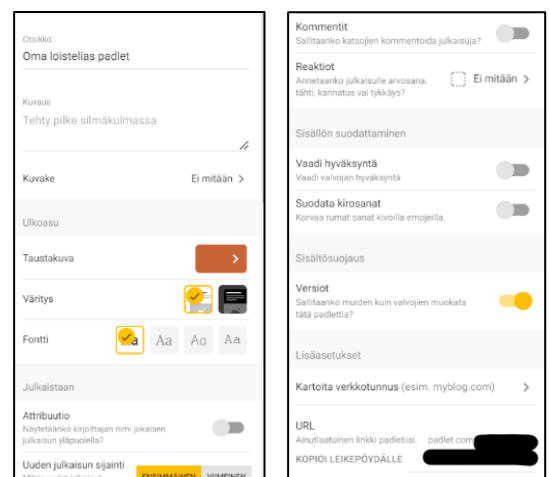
Otsikko
Oma loistelias padlet

Kuvaus
Tehty pilke silmäkulmassa

Kuvake
Ei mitään >

Ulkoasu

Taustakuva

Väritys

Fontti
Aa Aa Aa Aa

Julkaistaan

Attribuutio
Näytetäänkö kirjoittajan nimi jokaisen julkaisun yläpuolella?

Uuden julkaisun sijainti
ENSIMMÄINEN VIIMEINEN

Kommentit
Sallitaanko katsojien kommentoida julkaisuja?

Reaktiot
Annetaanko julkaisuille arvosana, tähti, kannatus vai tykkäys?
Ei mitään >

Sisällön suodattaminen

Vaadi hyväksyntä
Vaadi valvojan hyväksyntä

Suodata kirosanat
Korvaa rumat sanat kivoilla emojeilla.

Sisältösuojaus

Versiot
Sallitaanko muiden kuin valvojien muokata tätä padletta?

Lisäasetukset

Kartoita verkkotunnus (esim. myblog.com) >

URL
Ainutlaatuinen linkki padletiisi. padlet.com
KOPIOI LEIKEPÖYDÄLLE